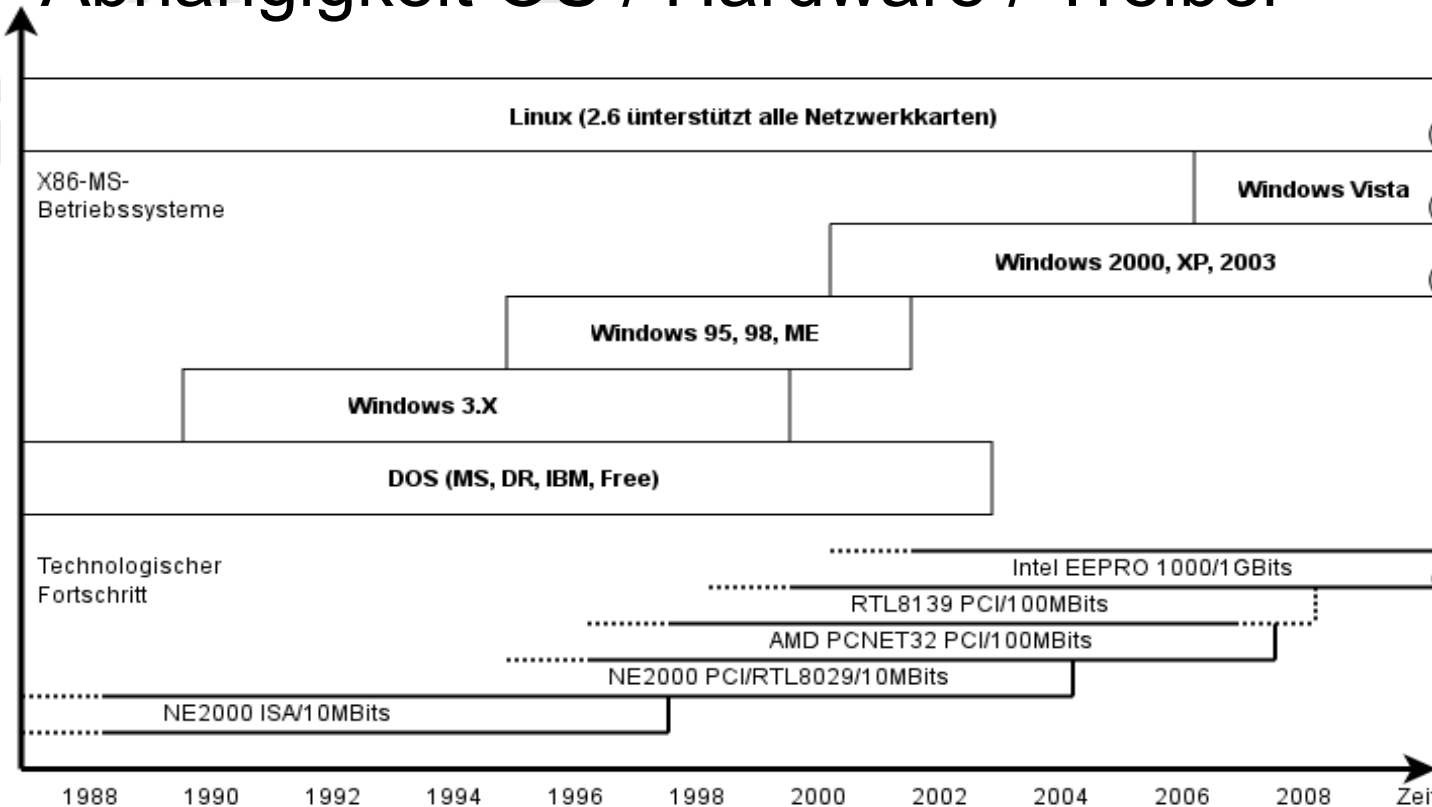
Abhängigkeit OS / Hardware / Treiber

Linux (2.6 unterstützt alle Netzwerkkarten)

X86-MS-Betriebssysteme

Windows Vista

Windows 2000, XP, 2003

Windows 95, 98, ME

Windows 3.X

DOS (MS, DR, IBM, Free)

Technologischer Fortschritt

Intel EEPRO 1000/1GBits

RTL8139 PCI/100MBits

AMD PCNET32 PCI/100MBits

NE2000 PCI/RTL8029/10MBits

NE2000 ISA/10MBits

1988 1990 1992 1994 1996 1998 2000 2002 2004 2006 2008 Zeit